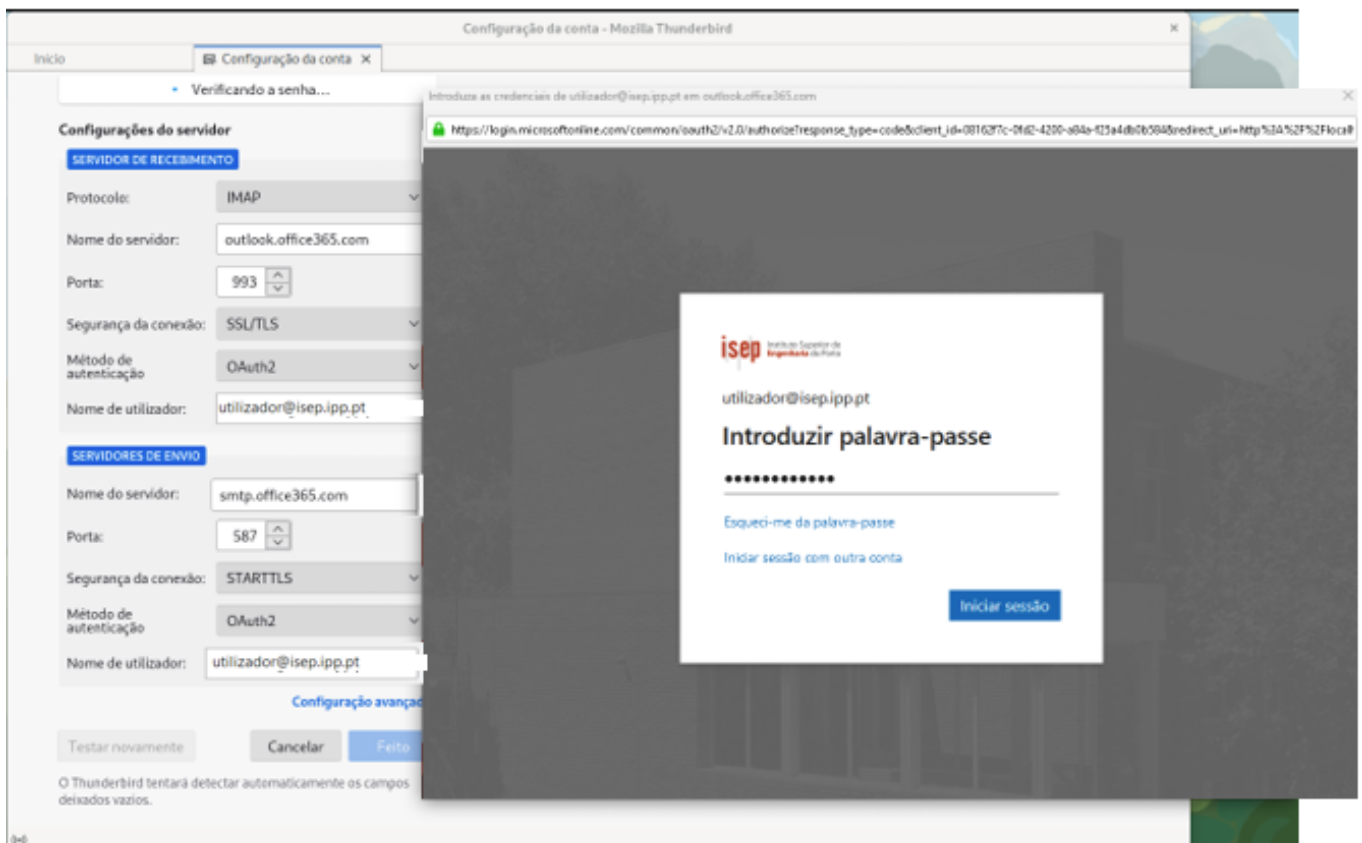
Configuração da conta - Mozilla Thunderbird

Início

Configuração da conta

Verificando a senha...

Configurações do servidor

SERVIDOR DE RECEBIMENTO

Protocolo: IMAP

Nome do servidor: outlook.office365.com

Porta: 993

Segurança da conexão: SSL/TLS

Método de autenticação OAuth2

Nome de utilizador: utilizador@isep.ipp.pt

SERVIDORES DE ENVIO

Nome do servidor: smtp.office365.com

Porta: 587

Segurança da conexão: STARTTLS

Método de autenticação OAuth2

Nome de utilizador: utilizador@isep.ipp.pt

Configuração avança

Testar novamente

Cancelar

Feito

O Thunderbird tentará detectar automaticamente os campos deixados vazios.

Introduza as credenciais de utilizador@isep.ipp.pt em outlook.office365.com

https://login.microsoftonline.com/common/oauth2/v2.0/authorize?response_type=code&client_id=08162f7c-0fd2-4200-a84a-f25a4db0b5848redirect_uri=http%3A%2F%2Flocal

isep Instituto Superior de Engenharia do Porto

utilizador@isep.ipp.pt

Introduzir palavra-passe

•••••••••••••

Esqueci-me da palavra-passe

Iniciar sessão com outra conta

Iniciar sessão